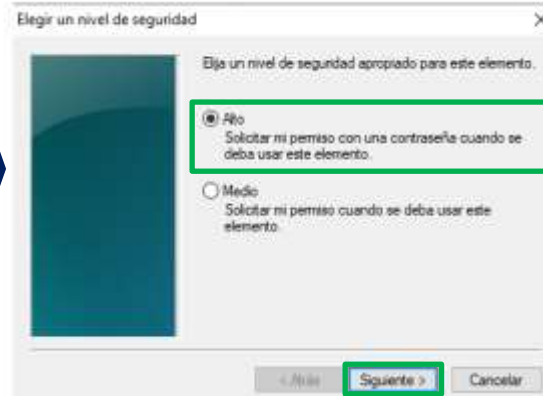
Elegir un nivel de seguridad

×

Elija un nivel de seguridad apropiado para este elemento.

Alto
Solicitar mi permiso con una contraseña cuando se deba usar este elemento.

Medio
Solicitar mi permiso cuando se deba usar este elemento.

< Atrás

Siguiente >

Cancelar